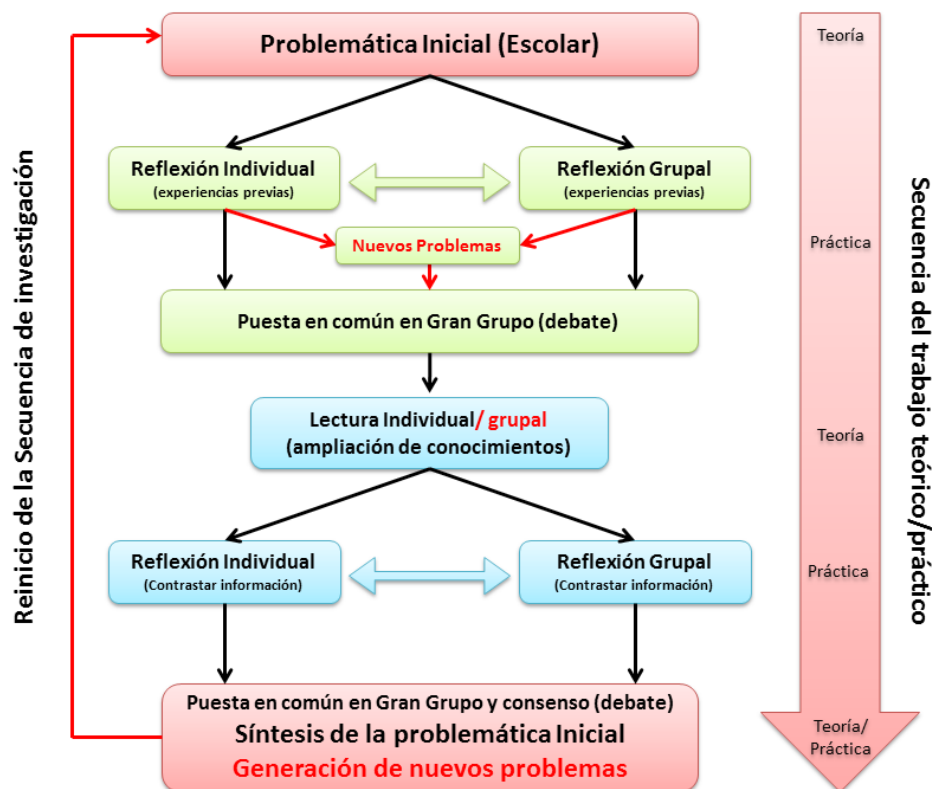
Reinicio de la Secuencia de investigación

Problemática Inicial (Escolar)

Reflexión Individual
(experiencias previas)

Reflexión Grupal
(experiencias previas)

Nuevos Problemas

Puesta en común en Gran Grupo (debate)

Lectura Individual/ grupal
(ampliación de conocimientos)

Reflexión Individual
(Contrastar información)

Reflexión Grupal
(Contrastar información)

Puesta en común en Gran Grupo y consenso (debate)
Síntesis de la problemática Inicial
Generación de nuevos problemas

Teoría

Práctica

Teoría

Práctica

Teoría/
Práctica

Secuencia del trabajo teórico/práctico